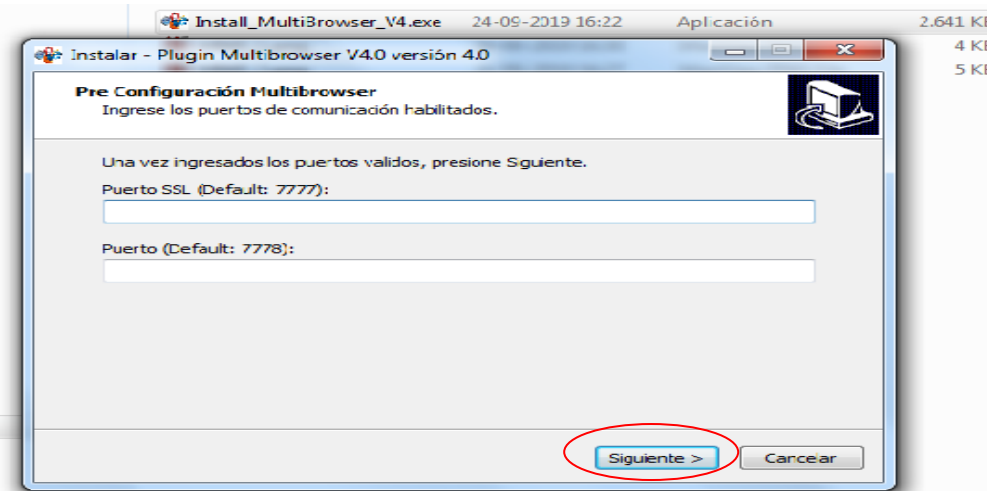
Install_MultiBrowser_V4.exe 24-09-2019 16:22 Aplicación 2.641 KB

4 KB

5 KB

Instalar - Plugin Multibrowser V4.0 versión 4.0

Pre Configuración Multibrowser

Ingrese los puertos de comunicación habilitados.

Una vez ingresados los puertos validos, presione Siguiente.

Puerto SSL (Default: 7777):

Puerto (Default: 7778):

Siguiente >

Cancelar